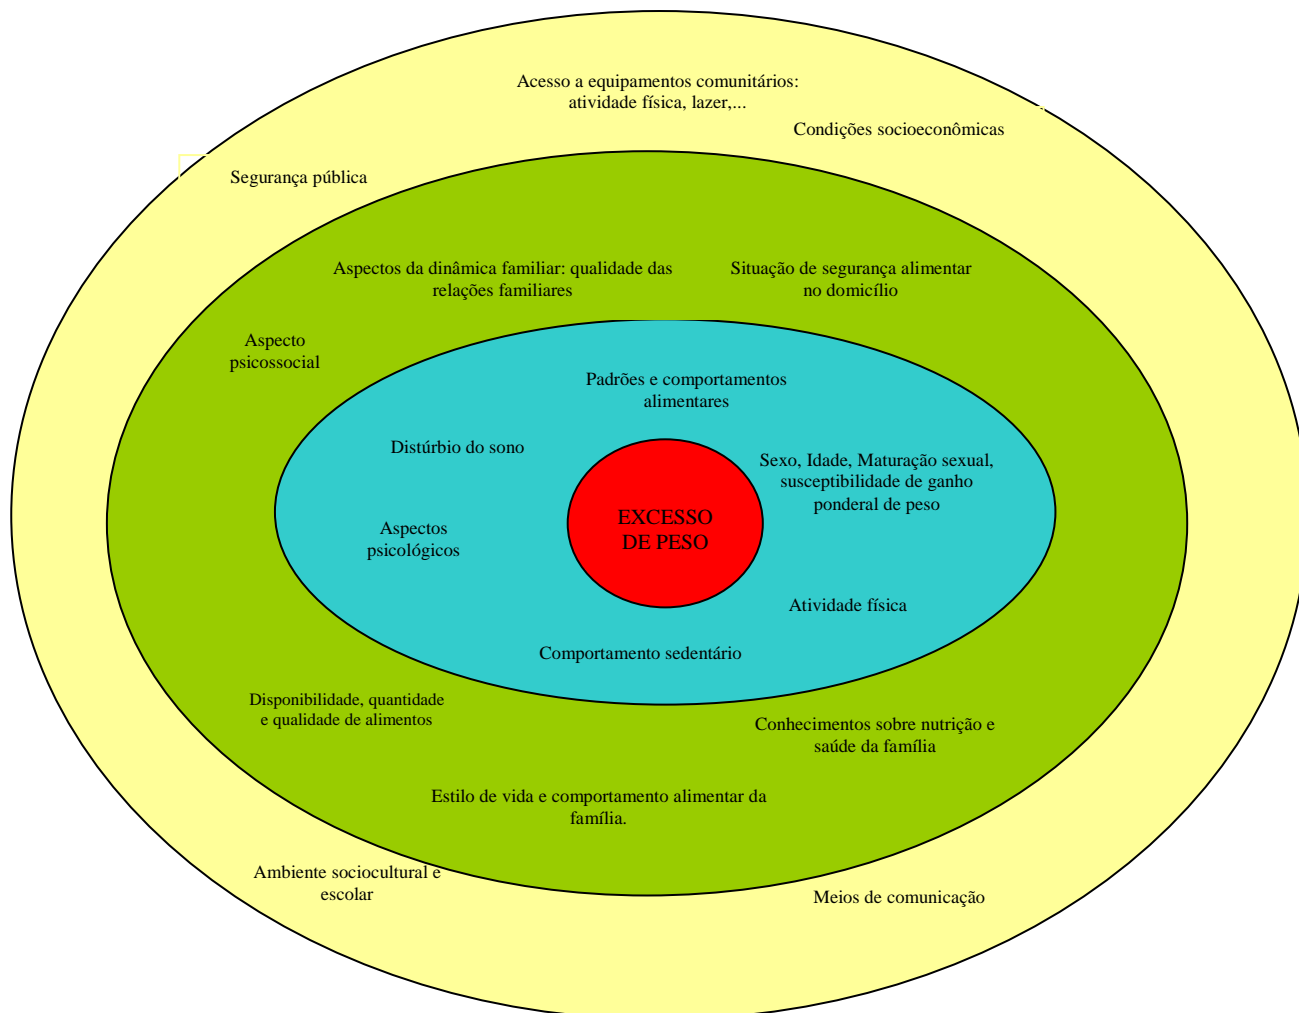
Acesso a equipamentos comunitários: atividade física, lazer,...

Condições socioeconômicas

Segurança pública

Aspectos da dinâmica familiar: qualidade das relações familiares

Situação de segurança alimentar no domicílio

Aspecto psicossocial

Padrões e comportamentos alimentares

Distúrbio do sono

Sexo, Idade, Maturação sexual, susceptibilidade de ganho ponderal de peso

Aspectos psicológicos

EXCESSO DE PESO

Atividade física

Comportamento sedentário

Disponibilidade, quantidade e qualidade de alimentos

Conhecimentos sobre nutrição e saúde da família

Estilo de vida e comportamento alimentar da família.

Ambiente sociocultural e escolar

Meios de comunicação